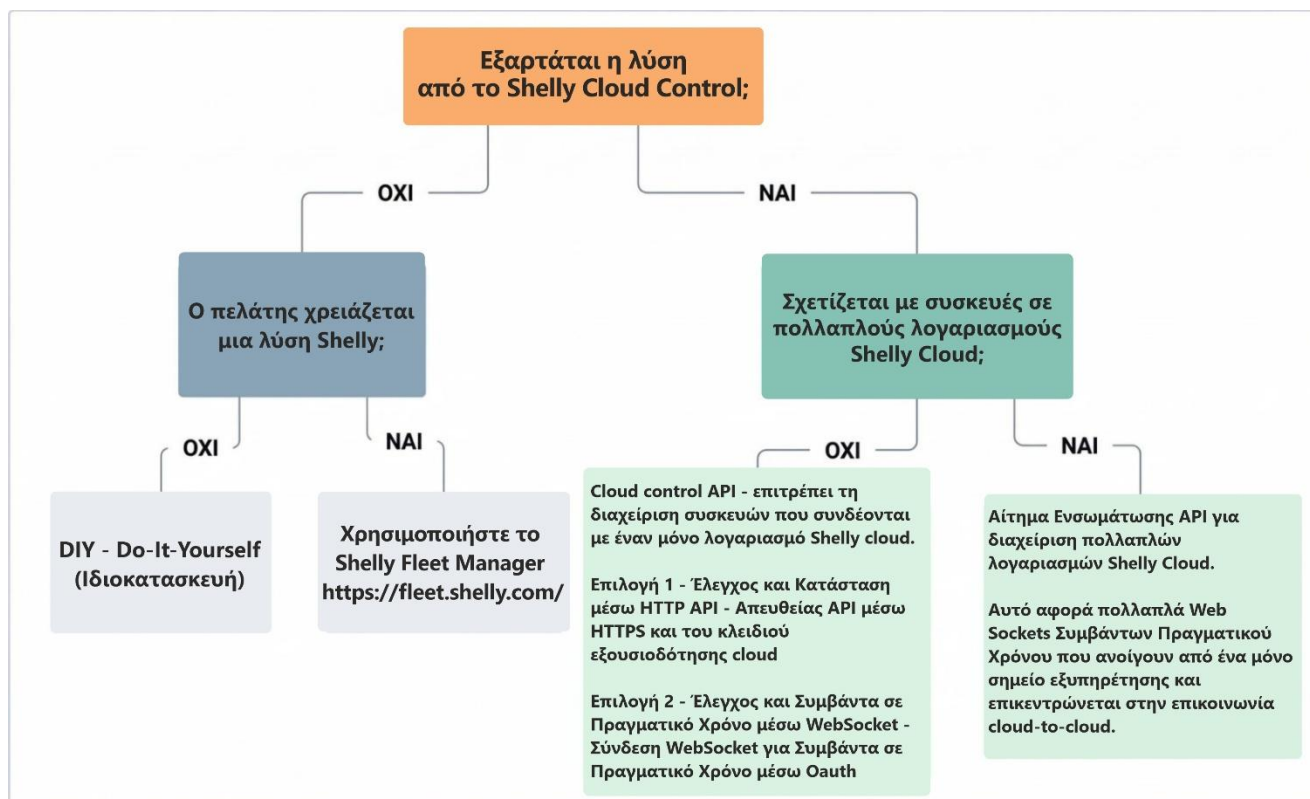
Εξαρτάται η λύση από το Shelly Cloud Control;

ΟΧΙ

ΝΑΙ

Ο πελάτης χρειάζεται μια λύση Shelly;

Σχετίζεται με συσκευές σε πολλαπλούς λογαριασμούς Shelly Cloud;

ΟΧΙ

ΝΑΙ

ΟΧΙ

ΝΑΙ

DIY - Do-It-Yourself (Ιδιοκατασκευή)

Χρησιμοποιήστε το Shelly Fleet Manager https://fleet.shelly.com/

Cloud control API - επιτρέπει τη διαχείριση συσκευών που συνδέονται με έναν μόνο λογαριασμό Shelly cloud.

Επιλογή 1 - Έλεγχος και Κατάσταση μέσω HTTP API - Απευθείας API μέσω HTTPS και του κλειδιού εξουσιοδότησης cloud

Επιλογή 2 - Έλεγχος και Συμβάντα σε Πραγματικό Χρόνο μέσω WebSocket - Σύνδεση WebSocket για Συμβάντα σε Πραγματικό Χρόνο μέσω Oauth

Αίτημα Ενσωμάτωσης API για διαχείριση πολλαπλών λογαριασμών Shelly Cloud.

Αυτό αφορά πολλαπλά Web Sockets Συμβάντων Πραγματικού Χρόνου που ανοίγουν από ένα μόνο σημείο εξυπηρέτησης και επικεντρώνεται στην επικοινωνία cloud-to-cloud.